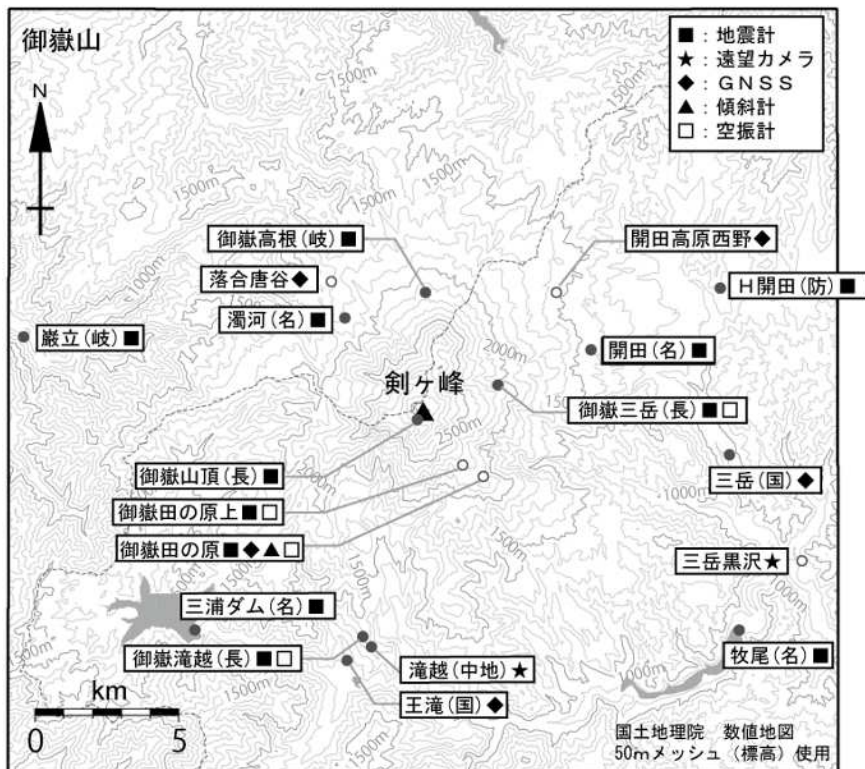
御嶽山

■：地震計
★：遠望カメラ
◆：ＧＮＳＳ
▲：傾斜計
□：空振計

N

1500m
1500m
1500m
1500m
1000m
2000m
2500m
2000m
1500m
1500m
1000m
1500m
1000m
1500m
1500m
1000m
500m
1000m

御嶽高根（岐）■
落合唐谷◆
濁河（名）■
巌立（岐）■
開田高原西野◆
H開田（防）■
開田（名）■
剣ヶ峰
御嶽三岳（長）■□
御嶽山頂（長）■
御嶽田の原上■□
御嶽田の原■◆▲□
三岳（国）◆
三岳黒沢★
三浦ダム（名）■
御嶽滝越（長）■□
滝越（中地）★
王滝（国）◆
牧尾（名）■

km
0 5

国土地理院　数値地図
50mメッシュ（標高）使用